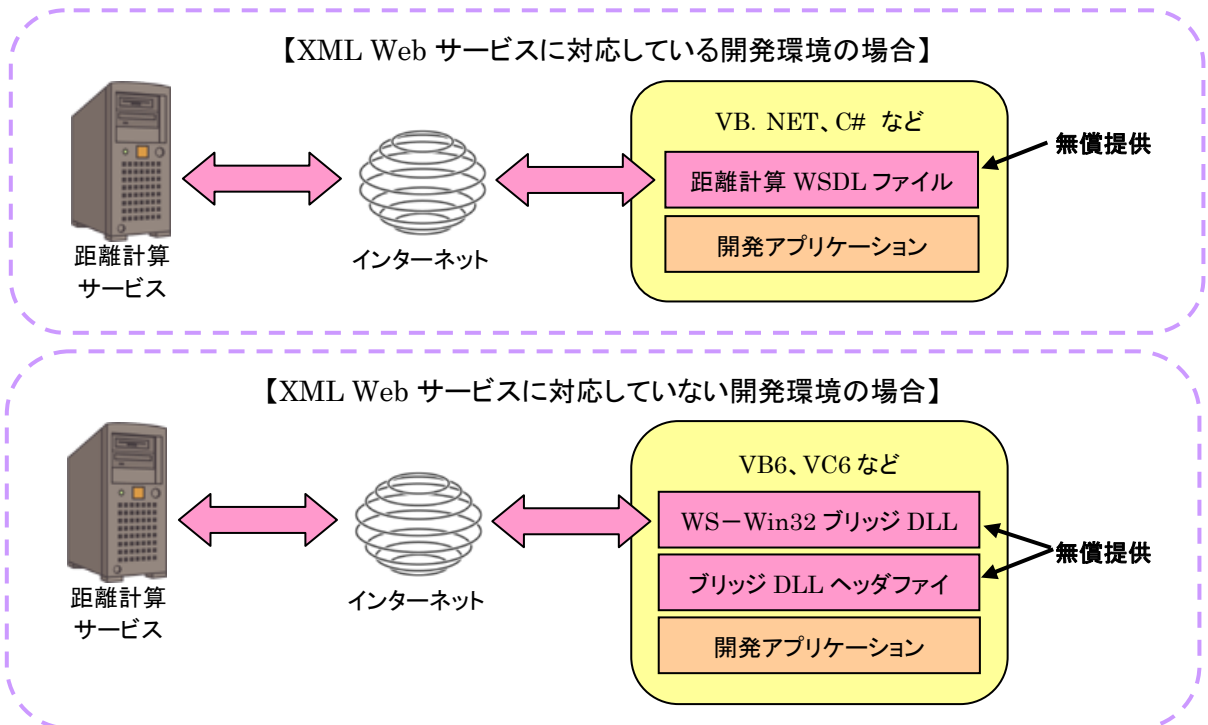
【XML Web サービスに対応している開発環境の場合】

距離計算
サービス

インターネット

VB. NET、C# など

距離計算 WSDL ファイル

開発アプリケーション

無償提供

【XML Web サービスに対応していない開発環境の場合】

距離計算
サービス

インターネット

VB6、VC6 など

WS−Win32 ブリッジ DLL

ブリッジ DLL ヘッダファイ

開発アプリケーション

無償提供